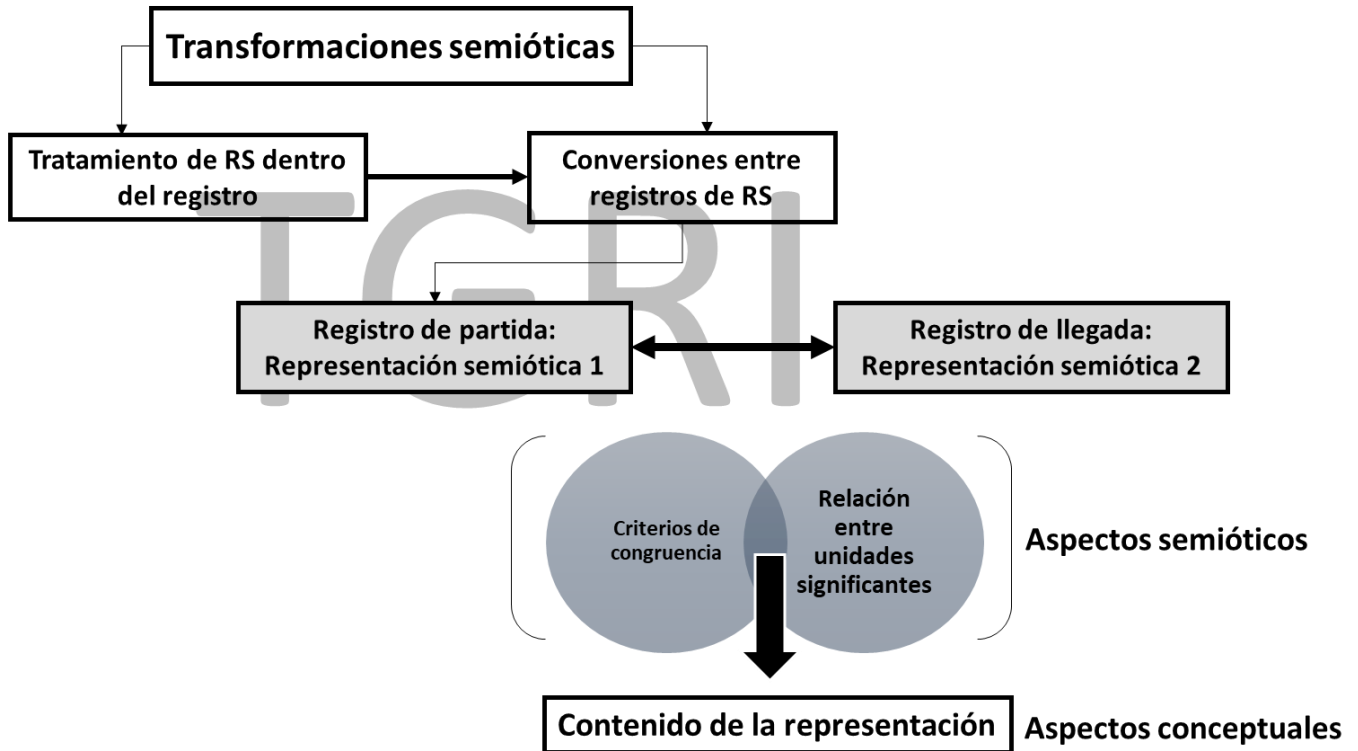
Transformaciones semióticas

Tratamiento de RS dentro del registro

Conversiones entre registros de RS

Registro de partida: Representación semiótica 1

Registro de llegada: Representación semiótica 2

Criterios de congruencia

Relación entre unidades significantes

Aspectos semióticos

Contenido de la representación

Aspectos conceptuales

TGRI